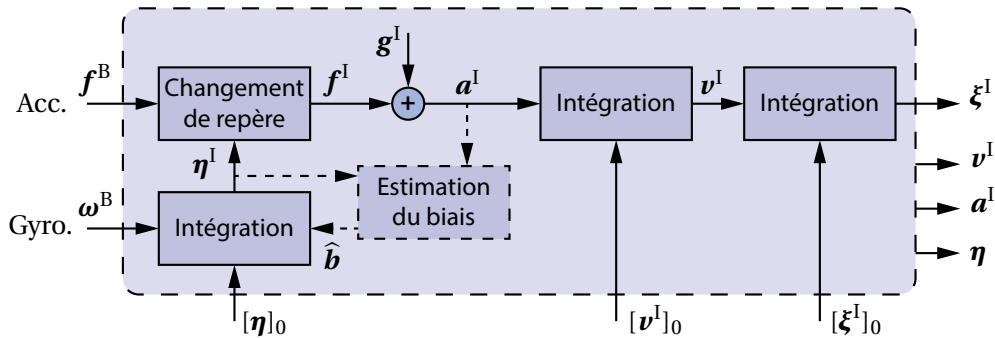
Acc. $\boldsymbol{f}^{\mathrm{B}}$

Changement de repère

$\boldsymbol{f}^{\mathrm{I}}$

$\boldsymbol{g}^{\mathrm{I}}$

$+$

$\boldsymbol{a}^{\mathrm{I}}$

Intégration

$\boldsymbol{v}^{\mathrm{I}}$

Intégration

$\boldsymbol{\xi}^{\mathrm{I}}$

$\boldsymbol{\eta}^{\mathrm{I}}$

Estimation du biais

Gyro. $\boldsymbol{\omega}^{\mathrm{B}}$

Intégration

$\widehat{\boldsymbol{b}}$

$\boldsymbol{v}^{\mathrm{I}}$

$\boldsymbol{a}^{\mathrm{I}}$

$\boldsymbol{\eta}$

$[\boldsymbol{\eta}]_0$

$[\boldsymbol{v}^{\mathrm{I}}]_0$

$[\boldsymbol{\xi}^{\mathrm{I}}]_0$